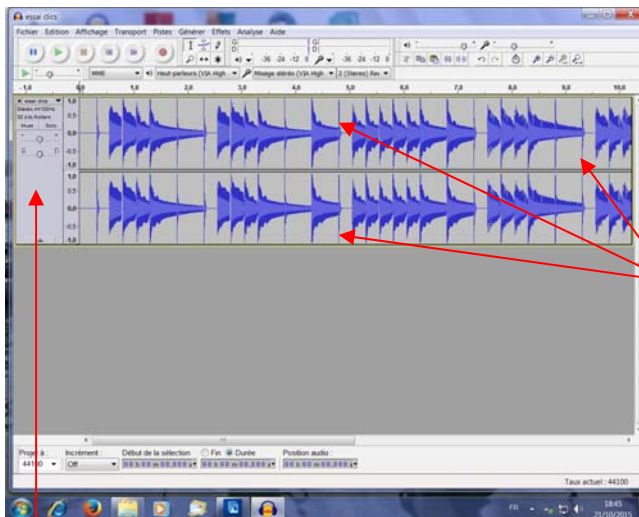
essai clics

Fichier Edition Affichage Transport Pistes Générer Effets Analyse Aide

MME

Haut-parleurs (VIA High

Mixage stéréo (VIA High

2 (Stéréo) Rec

-1,0 0,0 1,0 2,0 3,0 4,0 5,0 6,0 7,0 8,0 9,0 10,0

essai clics

Stéréo, 44100Hz

32 bits flottant

Muet Solo

1,0 0,5 0,0 -0,5 -1,0

1,0 0,5 0,0 -0,5 -1,0

Projet à : 44100

Incrément : Off

Début de la sélection

Fin

Durée

Position audio :

00 h 00 m 00,000 s

00 h 00 m 00,000 s

00 h 00 m 00,000 s

Taux actuel : 44100

FR

18:45

21/10/2015